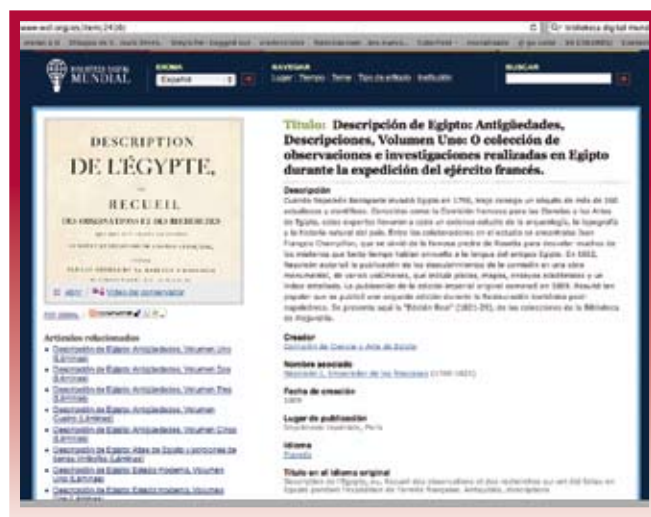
www.wdl.org/es/item/2428/

BIBLIOTECA DIGITAL MUNDIAL

IDIOMA
Español

NAVEGAR
Lugar Tiempo Tema Tipo de artículo Institución

BUSCAR

DESCRIPTION DE L'ÉGYPTE, OU RECUEIL DES OBSERVATIONS ET DES RECHERCHES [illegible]

Título: Descripción de Egipto: Antigüedades, Descripciones, Volumen Uno: O colección de observaciones e investigaciones realizadas en Egipto durante la expedición del ejército francés.

Descripción
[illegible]

Artículos relacionados
Descripción de Egipto: Antigüedades, Volumen Uno (Láminas)
Descripción de Egipto: Antigüedades, Volumen Dos (Láminas)
Descripción de Egipto: Antigüedades, Volumen Tres (Láminas)
Descripción de Egipto: Antigüedades, Volumen Cuatro (Láminas)
Descripción de Egipto: Antigüedades, Volumen Cinco (Láminas)
Descripción de Egipto: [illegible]
Descripción de Egipto: Estado moderno, Volumen Uno (Láminas)
Descripción de Egipto: Estado moderno, Volumen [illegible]

Creador
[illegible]

Nombre asociado
Napoleón I, Emperador de los franceses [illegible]

Fecha de creación
1809

Lugar de publicación
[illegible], París

Idioma
Francés

Título en el idioma original
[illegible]